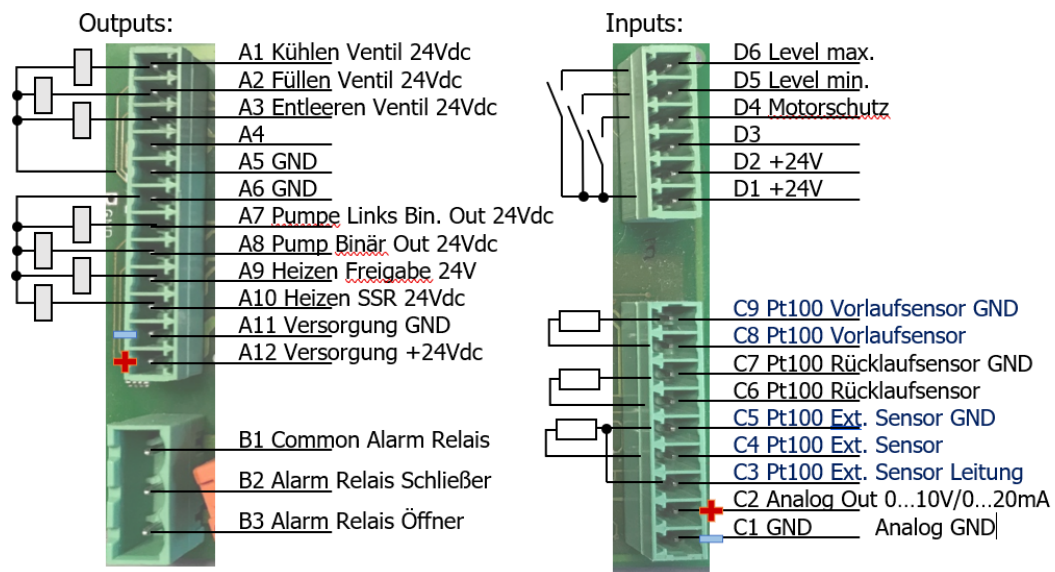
Outputs:

A1 Kühlen Ventil 24Vdc
A2 Füllen Ventil 24Vdc
A3 Entleeren Ventil 24Vdc
A4
A5 GND
A6 GND
A7 Pumpe Links Bin. Out 24Vdc
A8 Pump Binär Out 24Vdc
A9 Heizen Freigabe 24V
A10 Heizen SSR 24Vdc
A11 Versorgung GND
A12 Versorgung +24Vdc

B1 Common Alarm Relais
B2 Alarm Relais Schließer
B3 Alarm Relais Öffner

Inputs:

D6 Level max.
D5 Level min.
D4 Motorschutz
D3
D2 +24V
D1 +24V

C9 Pt100 Vorlaufsensor GND
C8 Pt100 Vorlaufsensor
C7 Pt100 Rücklaufsensor GND
C6 Pt100 Rücklaufsensor
C5 Pt100 Ext. Sensor GND
C4 Pt100 Ext. Sensor
C3 Pt100 Ext. Sensor Leitung
C2 Analog Out 0…10V/0…20mA
C1 GND Analog GND